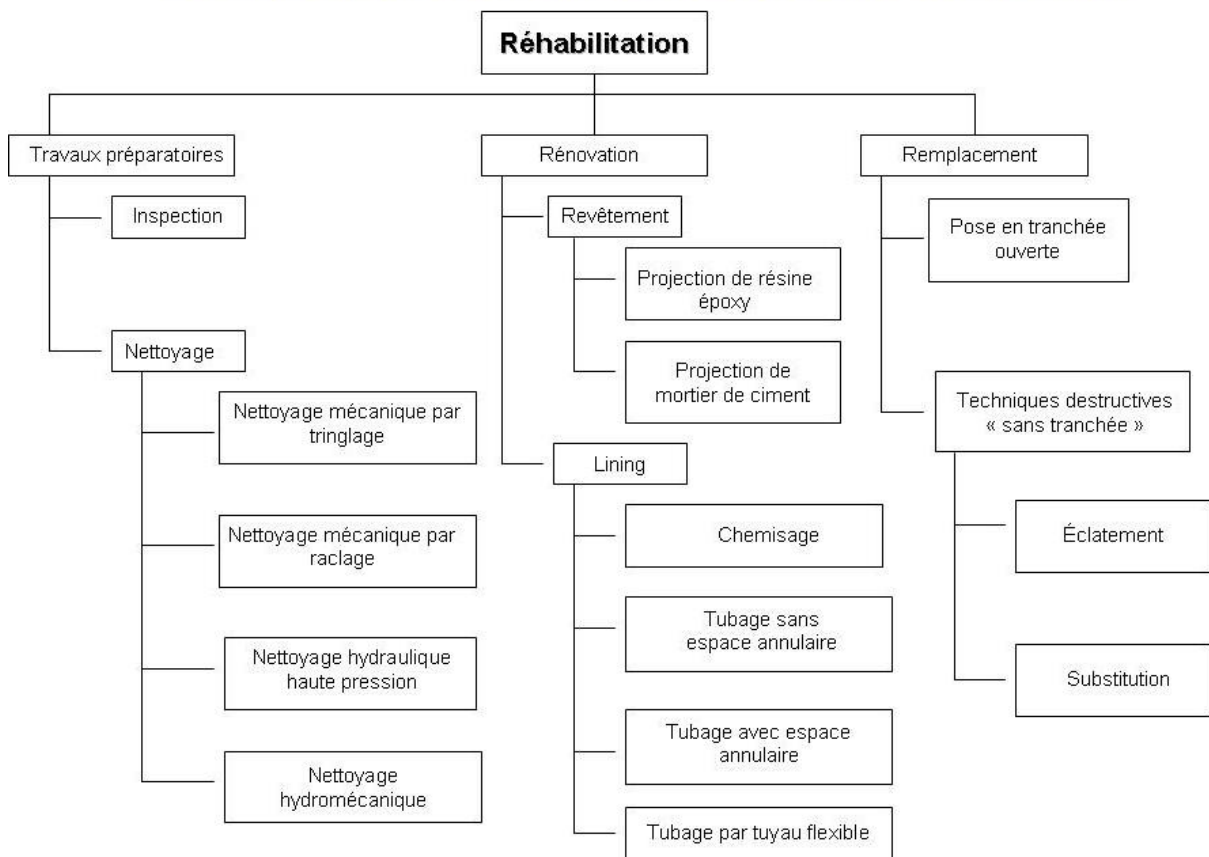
Réhabilitation

Travaux préparatoires

Inspection

Nettoyage

Nettoyage mécanique par tringlage

Nettoyage mécanique par raclage

Nettoyage hydraulique haute pression

Nettoyage hydromécanique

Rénovation

Revêtement

Projection de résine époxy

Projection de mortier de ciment

Lining

Chemisage

Tubage sans espace annulaire

Tubage avec espace annulaire

Tubage par tuyau flexible

Remplacement

Pose en tranchée ouverte

Techniques destructives « sans tranchée »

Éclatement

Substitution